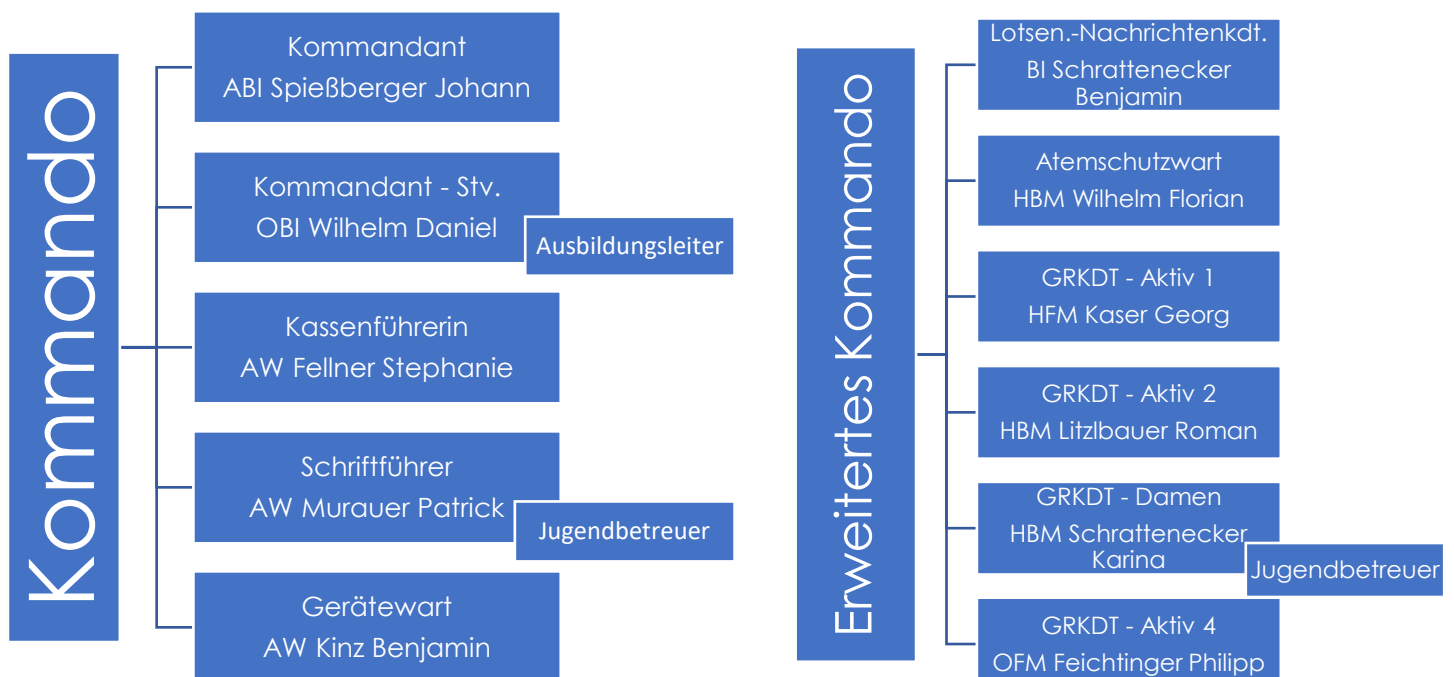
Kommando

Kommandant
ABI Spießberger Johann

Kommandant - Stv.
OBI Wilhelm Daniel

Ausbildungsleiter

Kassenführerin
AW Fellner Stephanie

Schriftführer
AW Murauer Patrick

Jugendbetreuer

Gerätewart
AW Kinz Benjamin

Erweitertes Kommando

Lotsen.-Nachrichtenkdt.
BI Schrattenecker Benjamin

Atemschutzwart
HBM Wilhelm Florian

GRKDT - Aktiv 1
HFM Kaser Georg

GRKDT - Aktiv 2
HBM Litzlbauer Roman

GRKDT - Damen
HBM Schrattenecker Karina

Jugendbetreuer

GRKDT - Aktiv 4
OFM Feichtinger Philipp